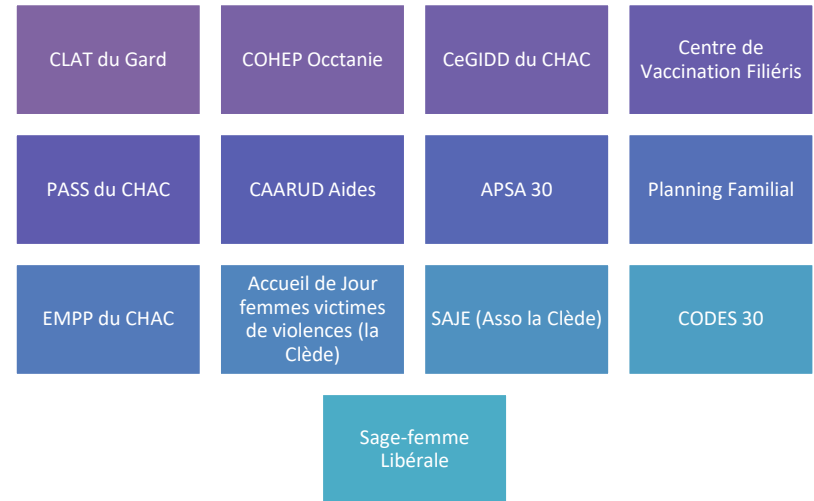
CLAT du Gard

COHEP Occtanie

CeGIDD du CHAC

Centre de Vaccination Filiéris

PASS du CHAC

CAARUD Aides

APSA 30

Planning Familial

EMPP du CHAC

Accueil de Jour femmes victimes de violences (la Clède)

SAJE (Asso la Clède)

CODES 30

Sage-femme Libérale